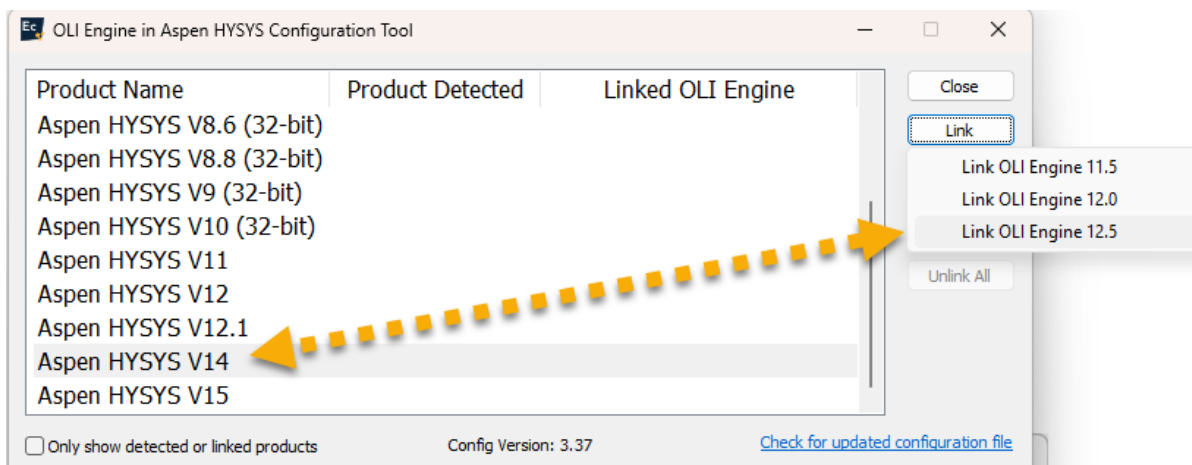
Ec OLI Engine in Aspen HYSYS Configuration Tool

| Product Name | Product Detected | Linked OLI Engine |
|---|---|---|
| Aspen HYSYS V8.6 (32-bit) | | |
| Aspen HYSYS V8.8 (32-bit) | | |
| Aspen HYSYS V9 (32-bit) | | |
| Aspen HYSYS V10 (32-bit) | | |
| Aspen HYSYS V11 | | |
| Aspen HYSYS V12 | | |
| Aspen HYSYS V12.1 | | |
| Aspen HYSYS V14 | | |
| Aspen HYSYS V15 | | |

Close
Link
Link OLI Engine 11.5
Link OLI Engine 12.0
Link OLI Engine 12.5
Unlink All

Only show detected or linked products
Config Version: 3.37
Check for updated configuration file